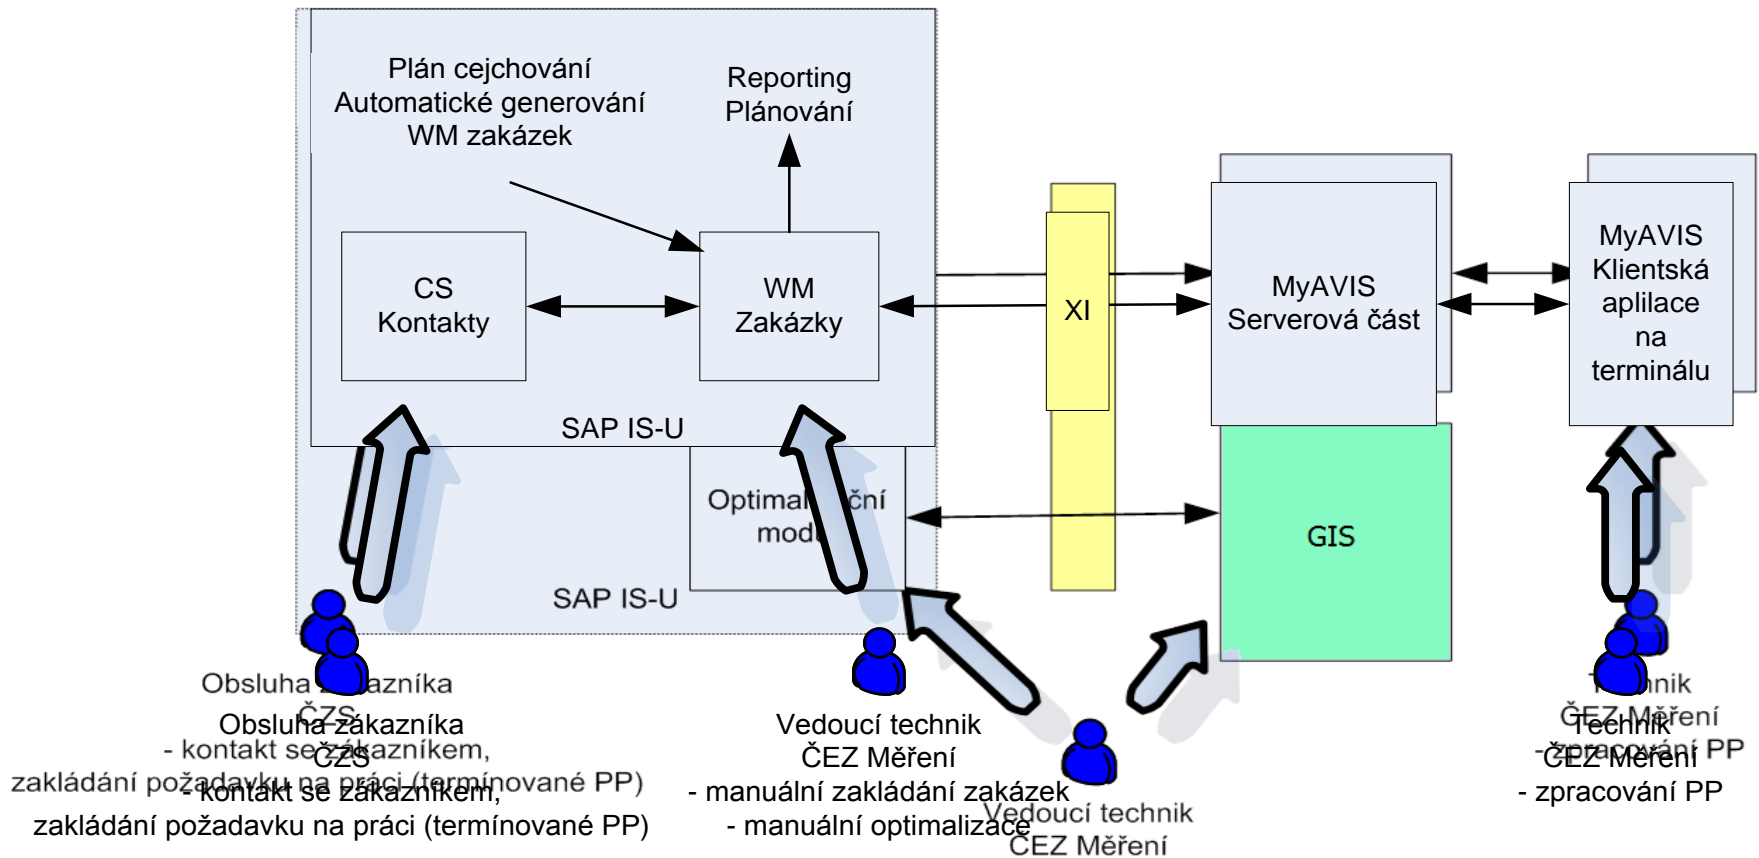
Plán cejchování
Automatické generování
WM zakázek

Reporting
Plánování

CS
Kontakty

WM
Zakázky

SAP IS-U

XI

MyAVIS
Serverová část

MyAVIS
Klientská
aplilace
na
terminálu

Optimal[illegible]ční
mod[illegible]

GIS

SAP IS-U

Obsluha zakazníka
ČZS
- kontakt se zákazníkem,
zakládání požadavku na práci (termínované PP)

Obsluha zakazníka
ČZS
- kontakt se zákazníkem,
zakládání požadavku na práci (termínované PP)

Vedoucí technik
ČEZ Měření
- manuální zakládání zakázek
- manuální optimalizace

Vedoucí technik
ČEZ Měření

Technik
ČEZ Měření
- zpracování PP

Technik
ČEZ Měření
- zpracování PP